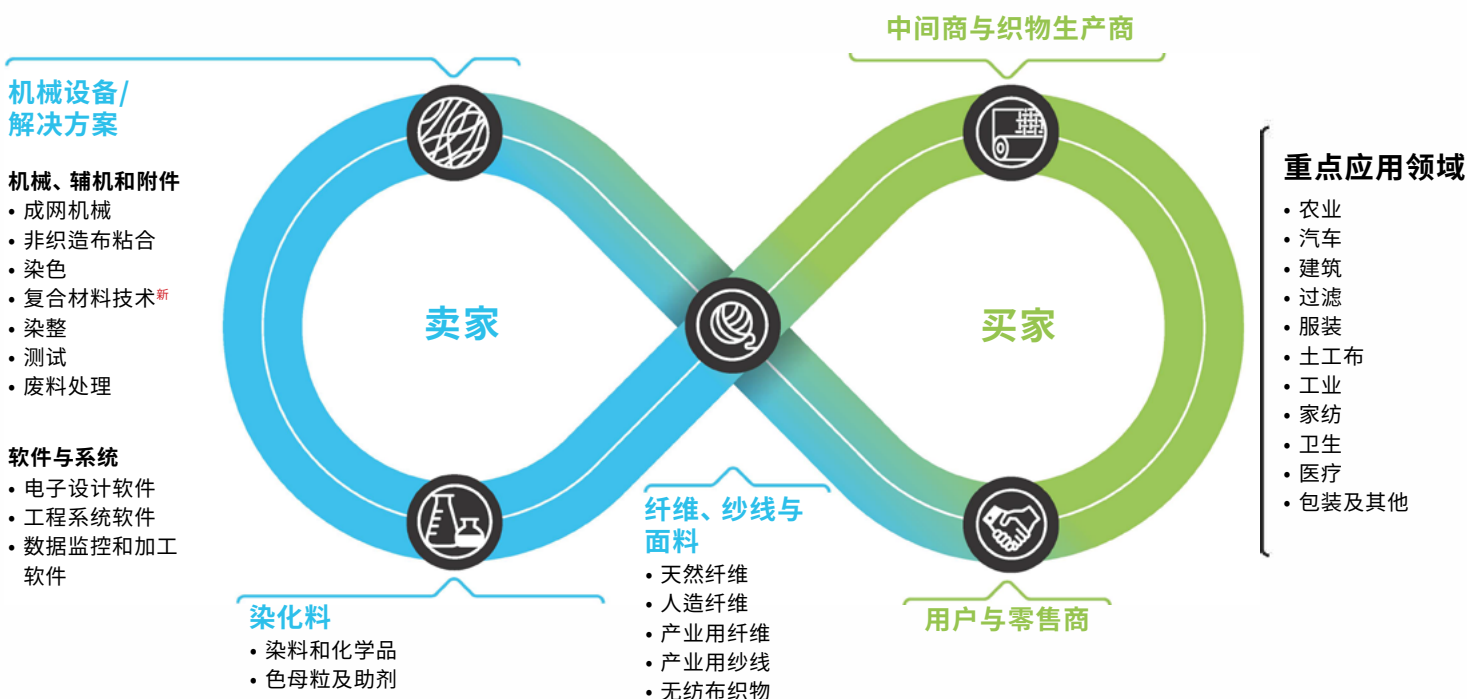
机械设备/
解决方案

机械、辅机和附件
• 成网机械
• 非织造布粘合
• 染色
• 复合材料技术新
• 染整
• 测试
• 废料处理

软件与系统
• 电子设计软件
• 工程系统软件
• 数据监控和加工软件

卖家

染化料
• 染料和化学品
• 色母粒及助剂

纤维、纱线与面料
• 天然纤维
• 人造纤维
• 产业用纤维
• 产业用纱线
• 无纺布织物

中间商与织物生产商

买家

用户与零售商

重点应用领域
• 农业
• 汽车
• 建筑
• 过滤
• 服装
• 土工布
• 工业
• 家纺
• 卫生
• 医疗
• 包装及其他